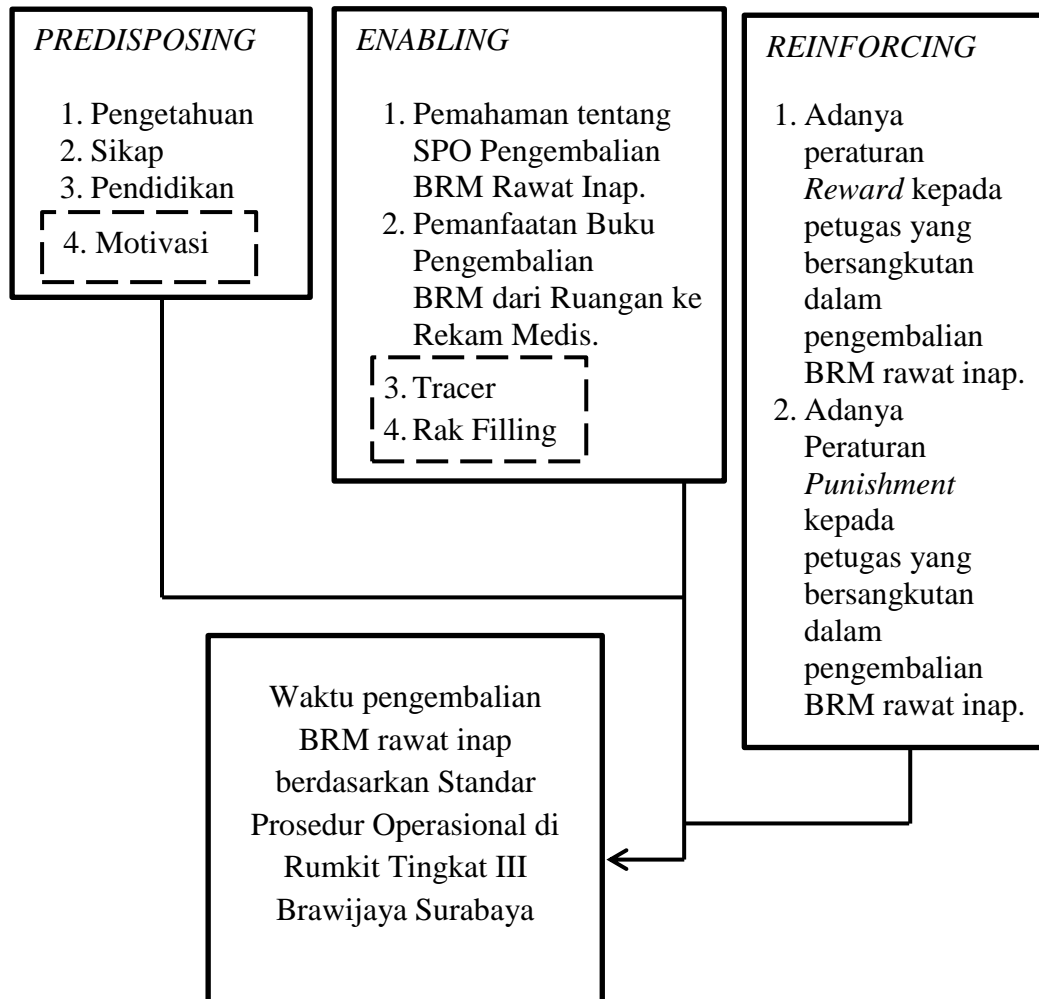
PREDISPOSING

1. Pengetahuan
2. Sikap
3. Pendidikan
4. Motivasi

ENABLING

1. Pemahaman tentang SPO Pengembalian BRM Rawat Inap.
2. Pemanfaatan Buku Pengembalian BRM dari Ruangan ke Rekam Medis.
3. Tracer
4. Rak Filling

REINFORCING

1. Adanya peraturan Reward kepada petugas yang bersangkutan dalam pengembalian BRM rawat inap.
2. Adanya Peraturan Punishment kepada petugas yang bersangkutan dalam pengembalian BRM rawat inap.

Waktu pengembalian BRM rawat inap berdasarkan Standar Prosedur Operasional di Rumkit Tingkat III Brawijaya Surabaya